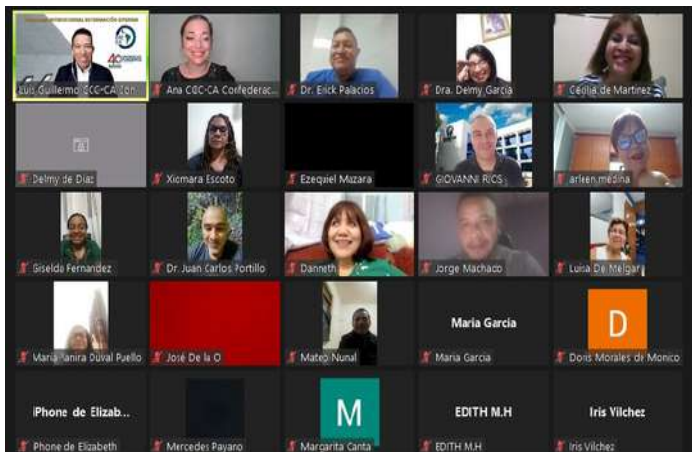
Luis Guillermo CCC-CA Con
Ana CIDC-CA Confederac...
Dr. Erick Palacios
Dra. Delmy Garcia
Cecilia de Martinez
Delmy de Diaz
Xiomara Escoto
Ezequiel Mazara
GIOVANNI RIOS
arleen medina
Giselda Fernandez
Dr. Juan Carlos Portillo
Danneth
Jorge Machado
Luisa De Melgar
Maria Yanira Duval Puello
José De la O
Mateo Nunal
Maria Garcia
Maria Garcia
D
Doris Morales de Monico
iPhone de Elizab...
iPhone de Elizabeth
Mercedes Payaro
M
Margarita Canta
EDITH M.H
EDITH M.H
Iris Vilchez
Iris Vilchez